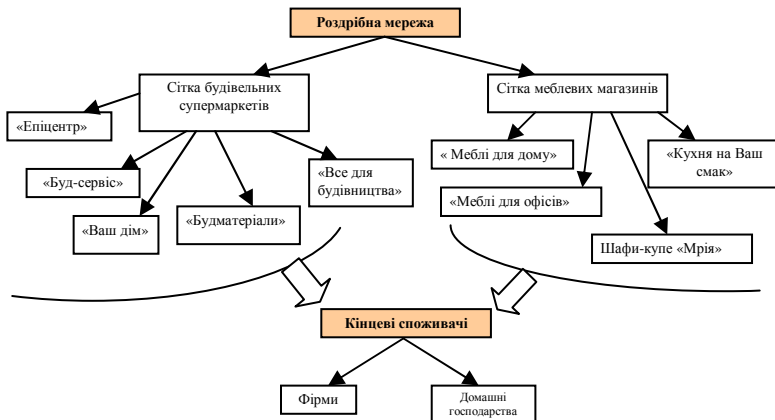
Роздрібна мережа

Сітка будівельних супермаркетів

Сітка меблевих магазинів

«Епіцентр»

«Буд-сервіс»

«Ваш дім»

«Будматеріали»

«Все для будівництва»

« Меблі для дому»

«Меблі для офісів»

«Кухня на Ваш смак»

Шафи-купе «Мрія»

Кінцеві споживачі

Фірми

Домашні господарства